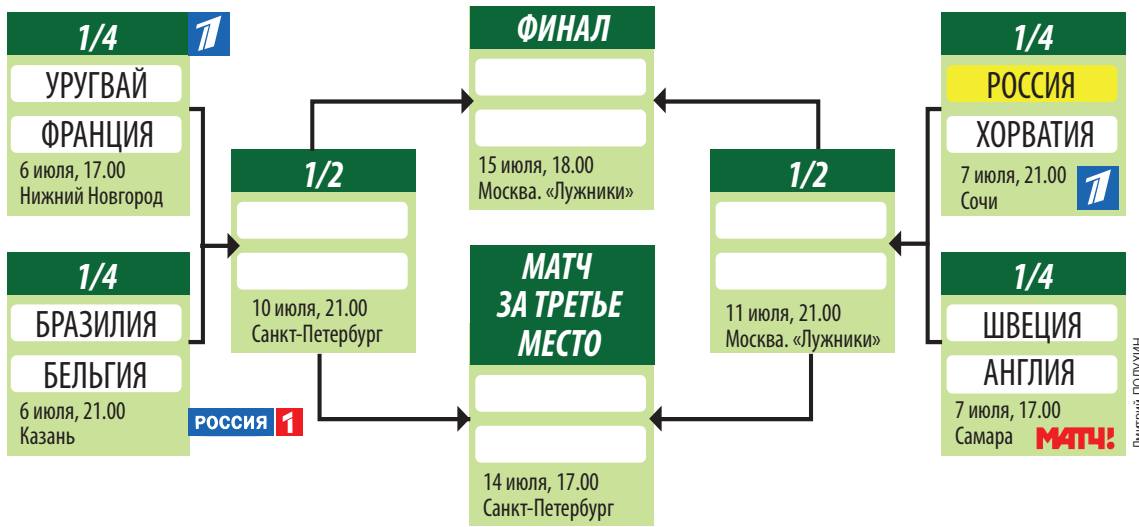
1/4

УРУГВАЙ

ФРАНЦИЯ

6 июля, 17.00
Нижний Новгород

1/4

БРАЗИЛИЯ

БЕЛЬГИЯ

6 июля, 21.00
Казань

РОССИЯ 1

1/2

10 июля, 21.00
Санкт-Петербург

ФИНАЛ

15 июля, 18.00
Москва. «Лужники»

МАТЧ ЗА ТРЕТЬЕ МЕСТО

14 июля, 17.00
Санкт-Петербург

1/2

11 июля, 21.00
Москва. «Лужники»

1/4

РОССИЯ

ХОРВАТИЯ

7 июля, 21.00
Сочи

1/4

ШВЕЦИЯ

АНГЛИЯ

7 июля, 17.00
Самара

МАТЧ!

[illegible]